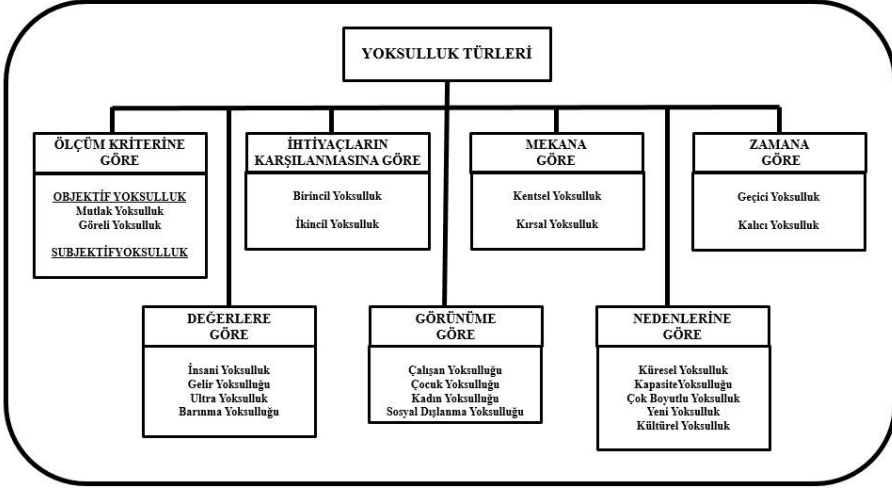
YOKSULLUK TÜRLERİ

ÖLÇÜM KRİTERİNE GÖRE

OBJEKTİF YOKSULLUK
Mutlak Yoksulluk
Göreli Yoksulluk

SUBJEKTİFYOKSULLUK

İHTİYAÇLARIN KARŞILANMASINA GÖRE

Birincil Yoksulluk

İkincil Yoksulluk

MEKANA GÖRE

Kentsel Yoksulluk

Kırsal Yoksulluk

ZAMANA GÖRE

Geçici Yoksulluk

Kalıcı Yoksulluk

DEĞERLERE GÖRE

İnsani Yoksulluk
Gelir Yoksulluğu
Ultra Yoksulluk
Barınma Yoksulluğu

GÖRÜNÜME GÖRE

Çalışan Yoksulluğu
Çocuk Yoksulluğu
Kadın Yoksulluğu
Sosyal Dışlanma Yoksulluğu

NEDENLERİNE GÖRE

Küresel Yoksulluk
KapasiteYoksulluğu
Çok Boyutlu Yoksulluk
Yeni Yoksulluk
Kültürel Yoksulluk